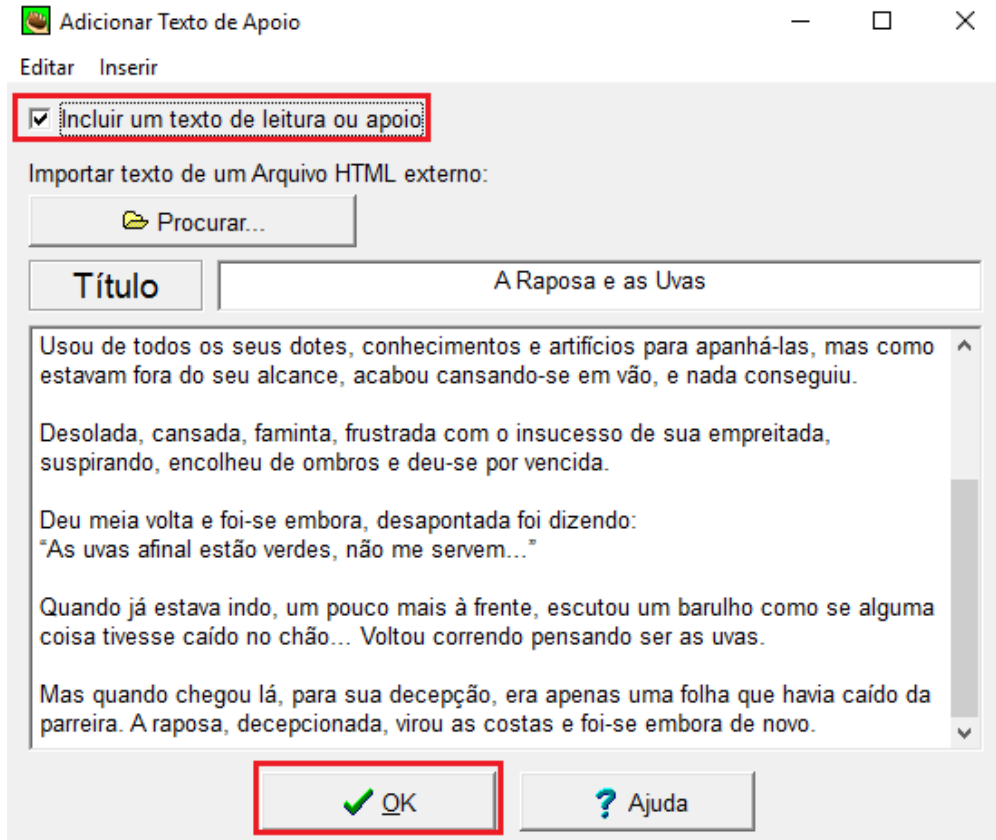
Adicionar Texto de Apoio

Editar Inserir

Incluir um texto de leitura ou apoio

Importar texto de um Arquivo HTML externo:

Procurar...

Título

A Raposa e as Uvas

Usou de todos os seus dotes, conhecimentos e artifícios para apanhá-las, mas como estavam fora do seu alcance, acabou cansando-se em vão, e nada conseguiu.

Desolada, cansada, faminta, frustrada com o insucesso de sua empreitada, suspirando, encolheu de ombros e deu-se por vencida.

Deu meia volta e foi-se embora, desapontada foi dizendo:
“As uvas afinal estão verdes, não me servem...”

Quando já estava indo, um pouco mais à frente, escutou um barulho como se alguma coisa tivesse caído no chão... Voltou correndo pensando ser as uvas.

Mas quando chegou lá, para sua decepção, era apenas uma folha que havia caído da parreira. A raposa, decepcionada, virou as costas e foi-se embora de novo.

OK

Ajuda